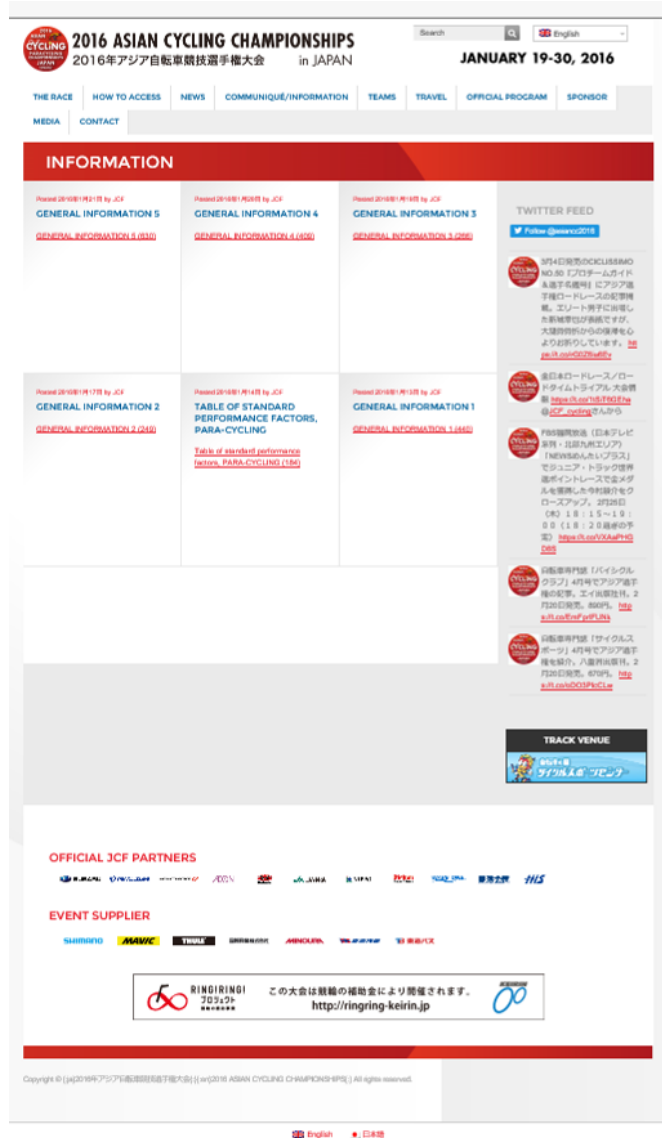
2016 ASIAN CYCLING CHAMPIONSHIPS
2016年アジア自転車競技選手権大会 in JAPAN

Search
English

JANUARY 19-30, 2016

THE RACE | HOW TO ACCESS | NEWS | COMMUNIQUÉ/INFORMATION | TEAMS | TRAVEL | OFFICIAL PROGRAM | SPONSOR | MEDIA | CONTACT

INFORMATION

Posted 2016年1月21日 by JCF
GENERAL INFORMATION 5
GENERAL INFORMATION 5 (630)

Posted 2016年1月20日 by JCF
GENERAL INFORMATION 4
GENERAL INFORMATION 4 (409)

Posted 2016年1月19日 by JCF
GENERAL INFORMATION 3
GENERAL INFORMATION 3 (286)

Posted 2016年1月17日 by JCF
GENERAL INFORMATION 2
GENERAL INFORMATION 2 (249)

Posted 2016年1月14日 by JCF
TABLE OF STANDARD PERFORMANCE FACTORS, PARA-CYCLING
Table of standard performance factors, PARA-CYCLING (186)

Posted 2016年1月13日 by JCF
GENERAL INFORMATION 1
GENERAL INFORMATION 1 (440)

TWITTER FEED
Follow @asiancc2016

3月4日発売のCICLISSIMO NO.50「プロチームガイド&選手名鑑号」にアジア選手権ロードレースの記事掲載。エリート男子に出場した新城幸也が表紙ですが、大陸選手権からの復帰をとりお祈りしています。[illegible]

全日本ロードレース/ロードタイムトライアル大会開催 https://t.co/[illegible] @JCF_cyclingさんから

FBS福岡放送（日本テレビ系列・北部九州エリア）「NEWSめんたいプラス」でジュニア・トラック世界選ポイントレースで金メダルを獲得した今村駿介をクローズアップ。2月25日（木）18：15～19：00（18：20頃ぎの予定） https://t.co/VXAaPHGD6S

自転車専門誌「バイシクルクラブ」4月号でアジア選手権の記事。エイ出版社刊。2月20日発売。860円。https://t.co/EmFprFUNk

自転車専門誌「サイクルスポーツ」4月号でアジア選手権を紹介。八重洲出版刊。2月20日発売。670円。https://t.co/oDO3PkCLw

TRACK VENUE
サイクルスポーツセンター

OFFICIAL JCF PARTNERS

EVENT SUPPLIER
SHIMANO MAVIC THULE MINOURA

RINGRING! プロジェクト
この大会は競輪の補助金により開催されます。
http://ringring-keirin.jp

Copyright © [ja]2016年アジア自転車競技選手権大会[:] [:en]2016 ASIAN CYCLING CHAMPIONSHIPS[:] All rights reserved.

English 日本語